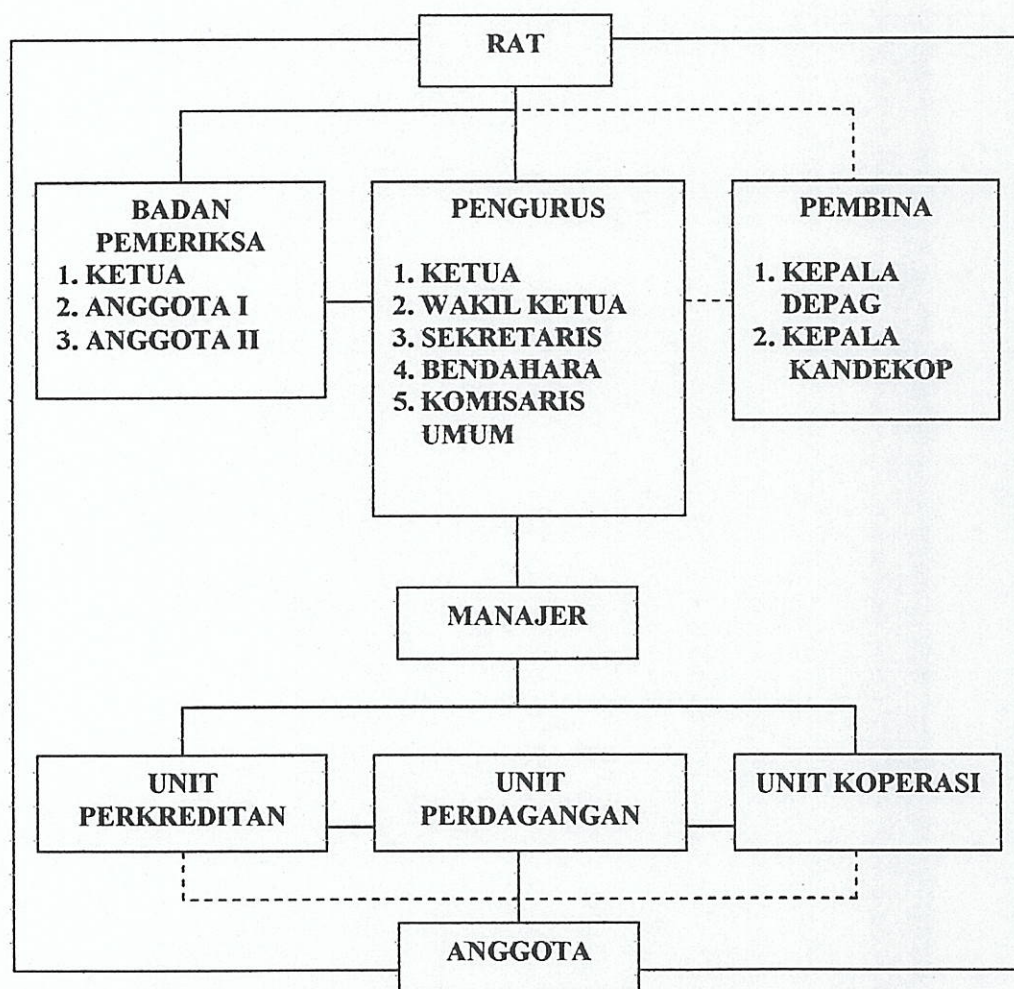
RAT

BADAN PEMERIKSA
1. KETUA
2. ANGGOTA I
3. ANGGOTA II

PENGURUS
1. KETUA
2. WAKIL KETUA
3. SEKRETARIS
4. BENDAHARA
5. KOMISARIS UMUM

PEMBINA
1. KEPALA DEPAG
2. KEPALA KANDEKOP

MANAJER

UNIT PERKREDITAN

UNIT PERDAGANGAN

UNIT KOPERASI

ANGGOTA